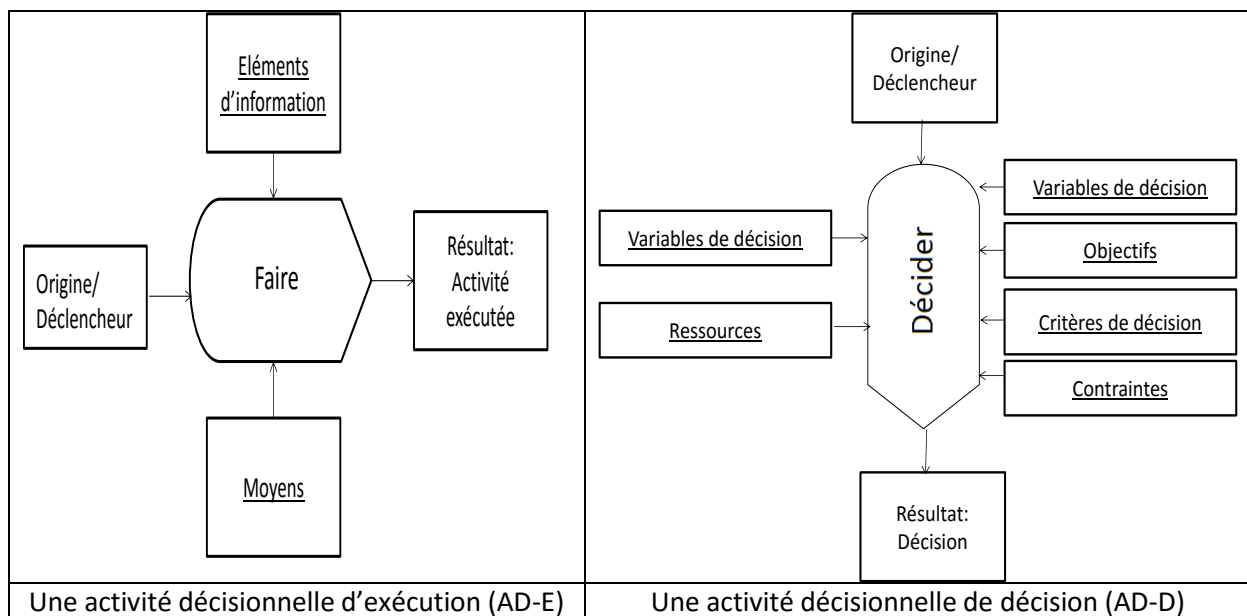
Eléments d'information

Origine/ Déclencheur

Faire

Résultat: Activité exécutée

Moyens

Origine/ Déclencheur

Variables de décision

Variables de décision

Objectifs

Décider

Ressources

Critères de décision

Contraintes

Résultat: Décision

| Une activité décisionnelle d'exécution (AD-E) | Une activité décisionnelle de décision (AD-D) |
|---|---|